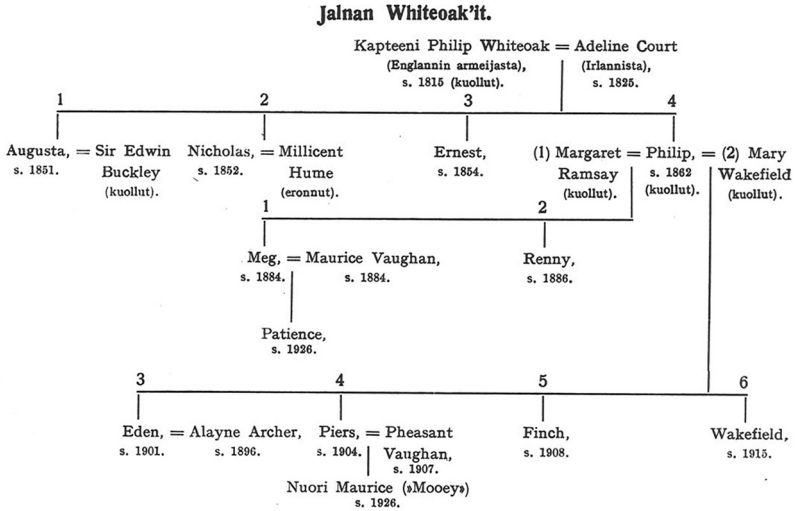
Jalnan Whiteoak'it.

Kapteeni Philip Whiteoak = Adeline Court
(Englannin armeijasta), s. 1815 (kuollut).
(Irlannista), s. 1825.

1

Augusta, = Sir Edwin Buckley (kuollut).
s. 1851.

2

Nicholas, = Millicent Hume (eronnut).
s. 1852.

3

Ernest,
s. 1854.

4

(1) Margaret Ramsay (kuollut). = Philip, s. 1862 (kuollut). = (2) Mary Wakefield (kuollut).

1

Meg, = Maurice Vaughan,
s. 1884. s. 1884.

Patience,
s. 1926.

2

Renny,
s. 1886.

3

Eden, = Alayne Archer,
s. 1901. s. 1896.

4

Piers, = Pheasant Vaughan,
s. 1904. s. 1907.

Nuori Maurice (»Mooey»)
s. 1926.

5

Finch,
s. 1908.

6

Wakefield,
s. 1915.